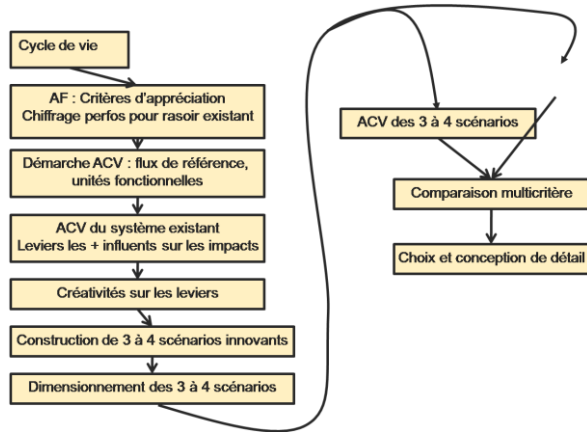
Cycle de vie

AF : Critères d'appréciation
Chiffrage perfos pour rasoir existant

Démarche ACV : flux de référence, unités fonctionnelles

ACV du système existant
Leviers les + influents sur les impacts

Créativités sur les leviers

Construction de 3 à 4 scénarios innovants

Dimensionnement des 3 à 4 scénarios

ACV des 3 à 4 scénarios

Comparaison multicritère

Choix et conception de détail